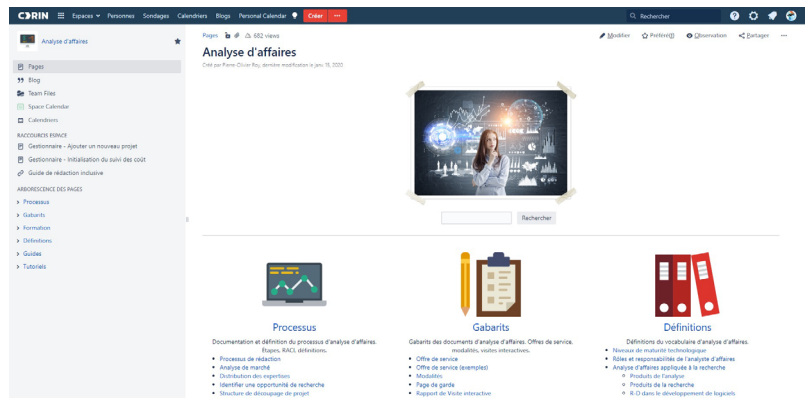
CRIN Espaces Personnes Sondages Calendriers Blogs Personal Calendar Créer ···

Rechercher

Analyse d'affaires

Pages
Blog
Team Files
Space Calendar
Calendriers

RACCOURCIS ESPACE
Gestionnaire - Ajouter un nouveau projet
Gestionnaire - Initialisation du suivi des coût
Guide de rédaction inclusive

ARBORESCENCE DES PAGES
Processus
Gabarits
Formation
Définitions
Guides
Tutoriels

Pages 682 views

Modifier Préféré Observation Partager ···

Analyse d'affaires

Créé par Pierre-Olivier Roy, dernière modification le janv. 19, 2020

Rechercher

Processus

Documentation et définition du processus d'analyse d'affaires. Étapes, RACI, définitions.

Processus de rédaction
Analyse de marché
Distribution des expertises
Identifier une opportunité de recherche
Structure de découpage de projet

Gabarits

Gabarits des documents d'analyse d'affaires. Offres de service, modalités, visites interactives.

Offre de service
Offre de service (exemples)
Modalités
Page de garde
Rapport de Visite interactive

Définitions

Définitions du vocabulaire d'analyse d'affaires.

Niveaux de maturité technologique
Rôles et responsabilités de l'analyste d'affaires
Analyse d'affaires appliquée à la recherche
Produits de l'analyse
Produits de la recherche
R-D dans le développement de logiciels